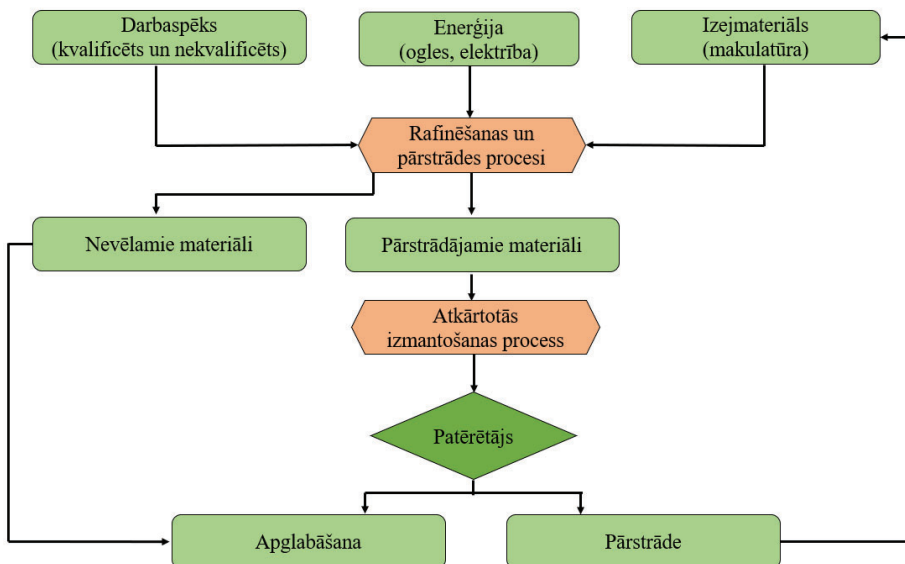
Darbaspēks (kvalificēts un nekvalificēts)

Enerģija (ogles, elektrība)

Izejmateriāls (makulatūra)

Rafinēšanas un pārstrādes procesi

Nevēlamie materiāli

Pārstrādājamie materiāli

Atkārtotās izmantošanas process

Patērētājs

Apglabāšana

Pārstrāde